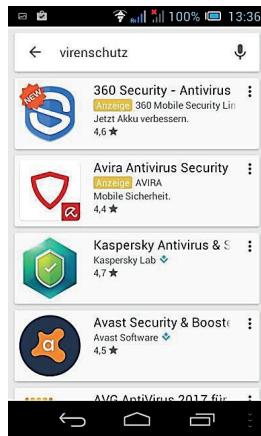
100% 13:36

virenschutz

NEW
360 Security - Antivirus
Anzeige 360 Mobile Security Lin
Jetzt Akku verbessern.
4,6 ★

Avira Antivirus Security
Anzeige AVIRA
Mobile Sicherheit.
4,4 ★

Kaspersky Antivirus & S
Kaspersky Lab
4,7 ★

Avast Security & Booste
Avast Software
4,5 ★

AVG AntiVirus 2017 für